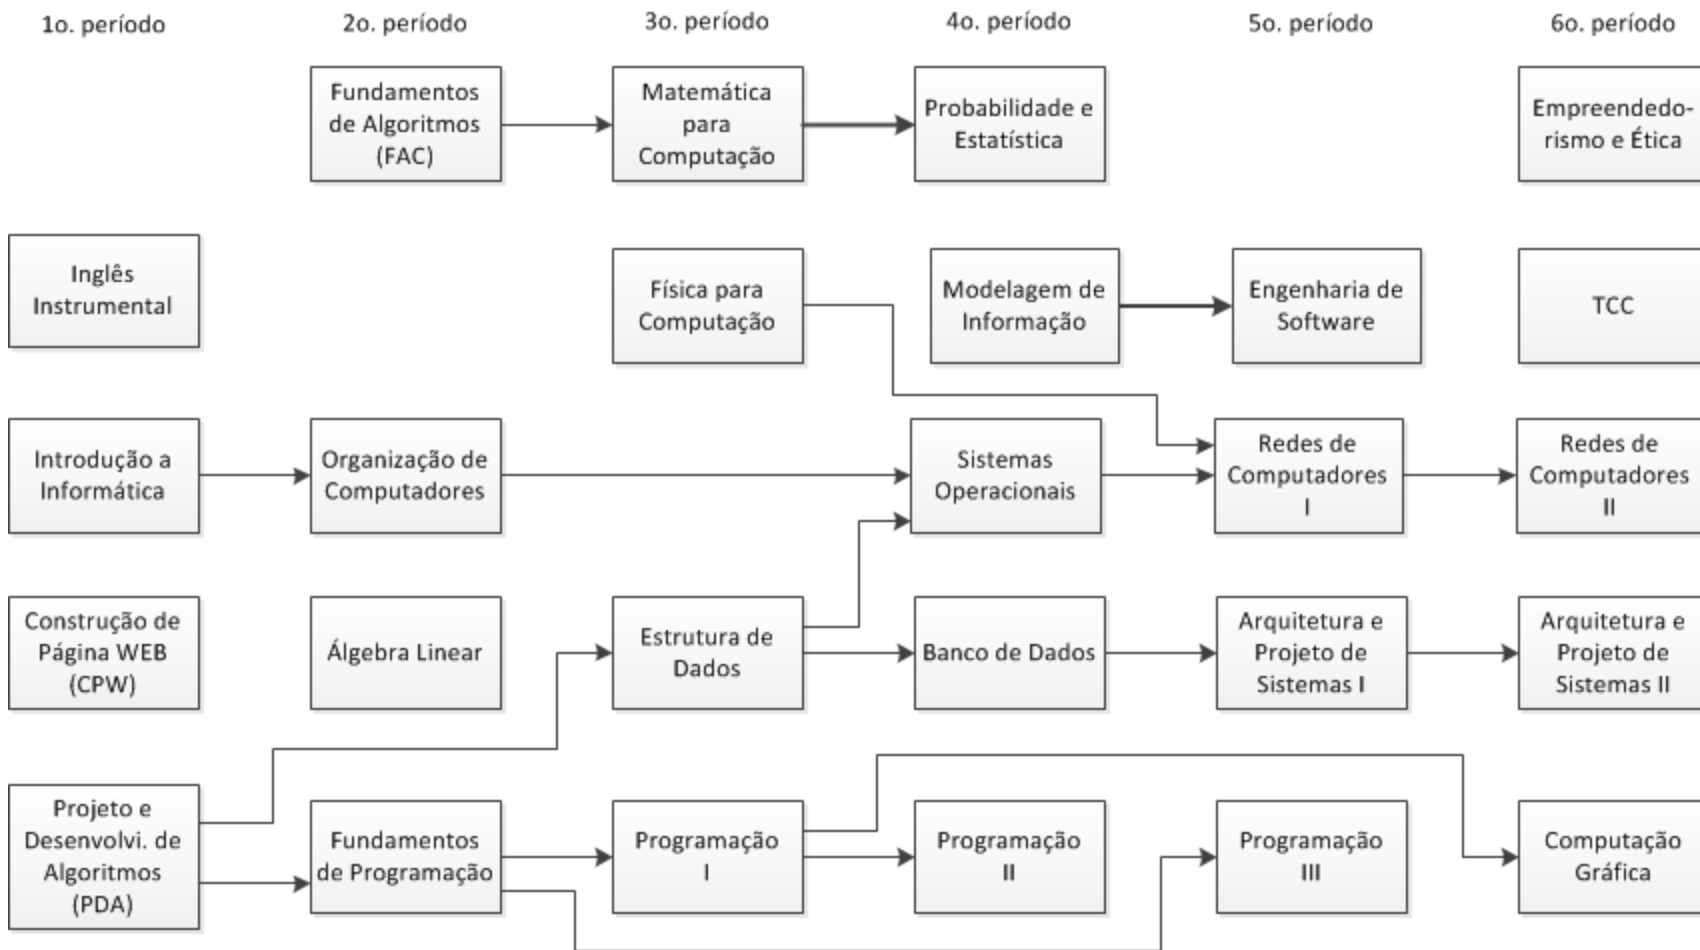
1o. período

2o. período

3o. período

4o. período

5o. período

6o. período

Fundamentos de Algoritmos (FAC)

Matemática para Computação

Probabilidade e Estatística

Empreendedorismo e Ética

Inglês Instrumental

Física para Computação

Modelagem de Informação

Engenharia de Software

TCC

Introdução a Informática

Organização de Computadores

Sistemas Operacionais

Redes de Computadores I

Redes de Computadores II

Construção de Página WEB (CPW)

Álgebra Linear

Estrutura de Dados

Banco de Dados

Arquitetura e Projeto de Sistemas I

Arquitetura e Projeto de Sistemas II

Projeto e Desenvolvi. de Algoritmos (PDA)

Fundamentos de Programação

Programação I

Programação II

Programação III

Computação Gráfica